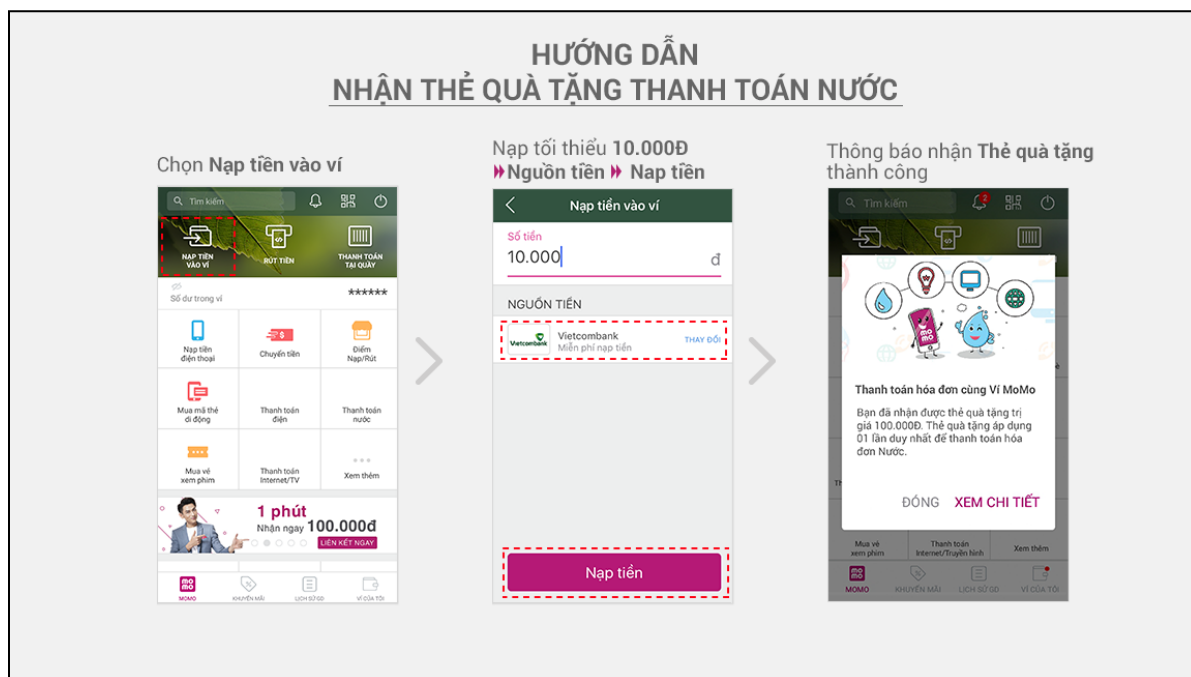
HƯỚNG DẪN
NHẬN THẺ QUÀ TẶNG THANH TOÁN NƯỚC

Chọn Nạp tiền vào ví

Tìm kiếm

NẠP TIỀN VÀO VÍ
RÚT TIỀN
THANH TOÁN TẠI QUẦY

Số dư trong ví
******

Nạp tiền điện thoại
Chuyển tiền
Điểm Nạp/Rút
Mua mã thẻ di động
Thanh toán điện
Thanh toán nước
Mua vé xem phim
Thanh toán Internet/TV
Xem thêm

1 phút
Nhận ngay 100.000đ
LIÊN KẾT NGAY

MOMO
KHUYẾN MÃI
LỊCH SỬ GD
VÍ CỦA TÔI

Nạp tối thiểu 10.000Đ
Nguồn tiền Nạp tiền

Nạp tiền vào ví
Số tiền
10.000
đ
NGUỒN TIỀN
Vietcombank
Vietcombank
Miễn phí nạp tiền
THAY ĐỔI
Nạp tiền

Thông báo nhận Thẻ quà tặng thành công

Tìm kiếm
2
mo mo
Thanh toán hóa đơn cùng Ví MoMo
Bạn đã nhận được thẻ quà tặng trị giá 100.000Đ. Thẻ quà tặng áp dụng 01 lần duy nhất để thanh toán hóa đơn Nước.
ĐÓNG
XEM CHI TIẾT
Mua vé xem phim
Thanh toán Internet/Truyền hình
Xem thêm
MOMO
KHUYẾN MÃI
LỊCH SỬ GD
VÍ CỦA TÔI